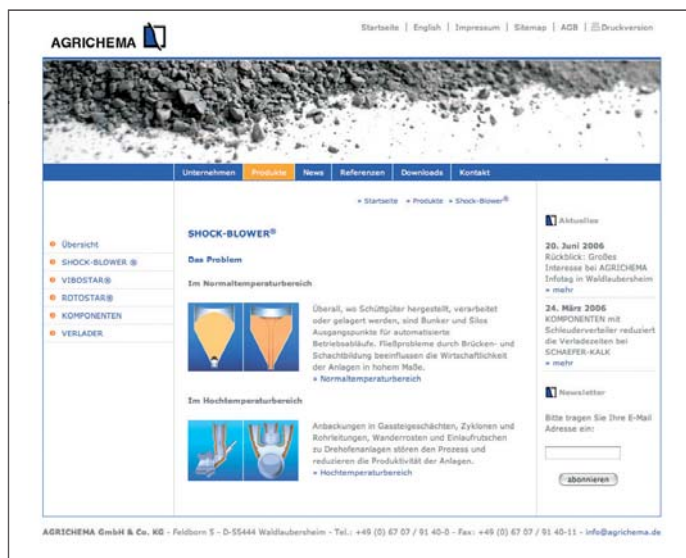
AGRICHEMA

Startseite | English | Impressum | Sitemap | AGB | Druckversion

Unternehmen | Produkte | News | Referenzen | Downloads | Kontakt

» Startseite » Produkte » Shock-Blower®

Übersicht
SHOCK-BLOWER ®
VIBOSTAR®
ROTOSTAR®
KOMPONENTEN
VERLADER

SHOCK-BLOWER®

Das Problem

Im Normaltemperaturbereich

Überall, wo Schüttgüter hergestellt, verarbeitet oder gelagert werden, sind Bunker und Silos Ausgangspunkte für automatisierte Betriebsabläufe. Fließprobleme durch Brücken- und Schachtbildung beeinflussen die Wirtschaftlichkeit der Anlagen in hohem Maße.
» Normaltemperaturbereich

Im Hochtemperaturbereich

Anbackungen in Gassteigeschächten, Zyklonen und Rohrleitungen, Wanderrosten und Einlaufrutschen zu Drehofenanlagen stören den Prozess und reduzieren die Produktivität der Anlagen.
» Hochtemperaturbereich

Aktuelles

20. Juni 2006
Rückblick: Großes Interesse bei AGRICHEMA Infotag in Waldlaubersheim
» mehr

24. März 2006
KOMPONENTEN mit Schleuderverteiler reduziert die Verladezeiten bei SCHAEFER-KALK
» mehr

Newsletter

Bitte tragen Sie Ihre E-Mail Adresse ein:

abonnieren

AGRICHEMA GmbH & Co. KG - Feldborn 5 - D-55444 Waldlaubersheim - Tel.: +49 (0) 67 07 / 91 40-0 - Fax: +49 (0) 67 07 / 91 40-11 - info@agrichema.de